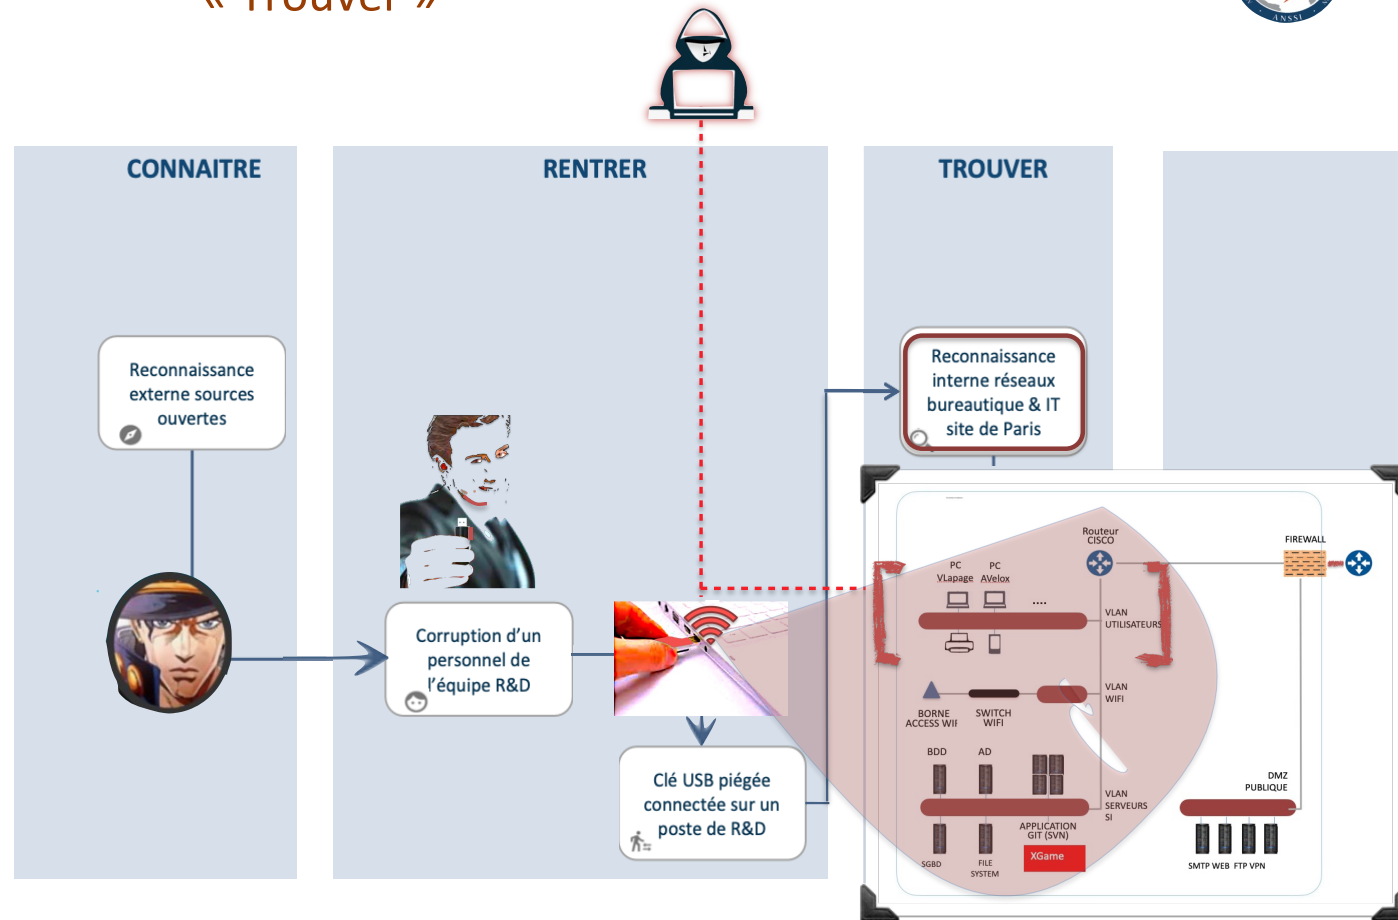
« Trouver »

ANSSI

CONNAITRE

RENTRER

TROUVER

Reconnaissance externe sources ouvertes

Corruption d'un personnel de l'équipe R&D

Clé USB piégée connectée sur un poste de R&D

Reconnaissance interne réseaux bureautique & IT site de Paris

Routeur CISCO

FIREWALL

PC VLapage

PC AVelox

....

VLAN UTILISATEURS

BORNE ACCESS WIFI

SWITCH WIFI

VLAN WIFI

BDD

AD

VLAN SERVEURS SI

APPLICATION GIT (SVN)

XGame

SGBD

FILE SYSTEM

DMZ PUBLIQUE

SMTP WEB FTP VPN